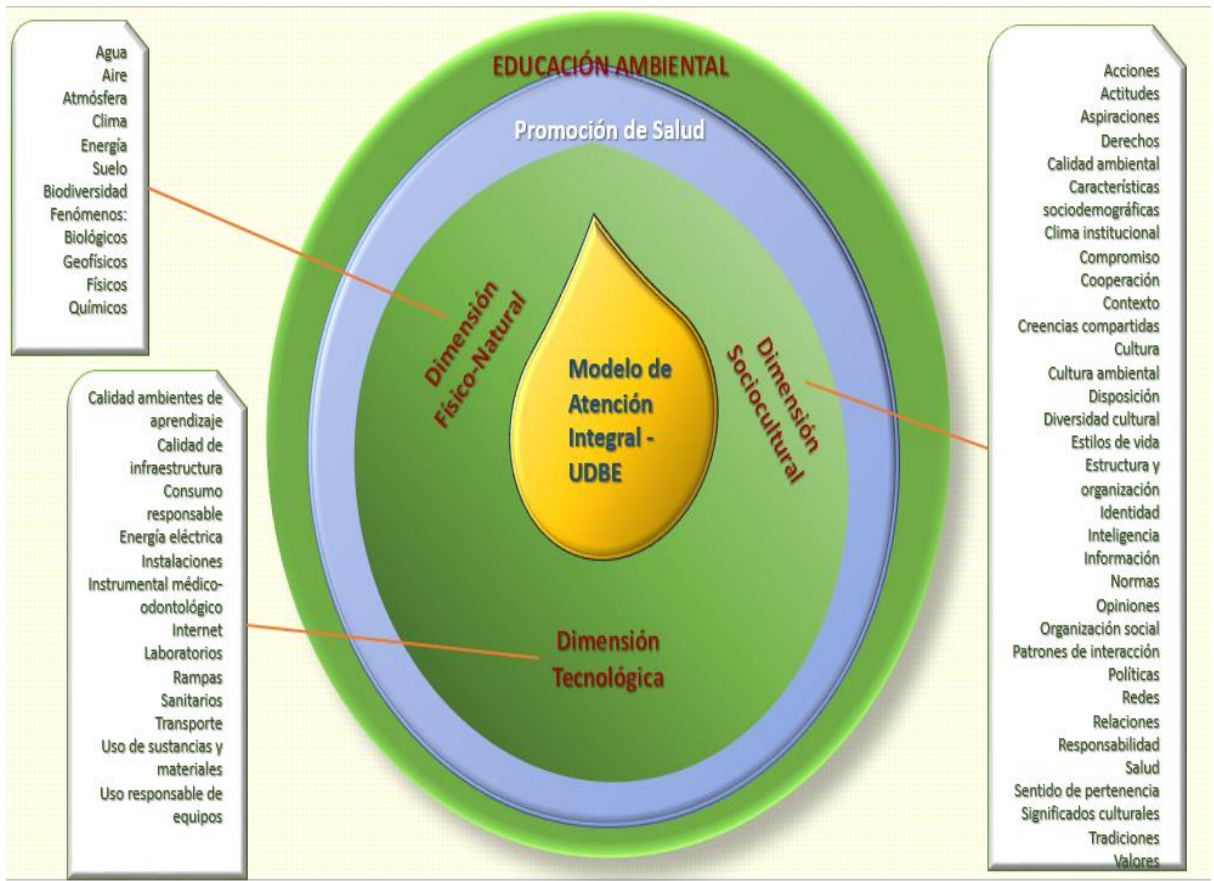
Agua
Aire
Atmósfera
Clima
Energía
Suelo
Biodiversidad
Fenómenos:
Biológicos
Geofísicos
Físicos
Químicos

Calidad ambientes de aprendizaje
Calidad de infraestructura
Consumo responsable
Energía eléctrica
Instalaciones
Instrumental médico-odontológico
Internet
Laboratorios
Rampas
Sanitarios
Transporte
Uso de sustancias y materiales
Uso responsable de equipos

EDUCACIÓN AMBIENTAL

Promoción de Salud

Dimensión Físico-Natural

Modelo de Atención Integral - UDBE

Dimensión Sociocultural

Dimensión Tecnológica

Acciones
Actitudes
Aspiraciones
Derechos
Calidad ambiental
Características sociodemográficas
Clima institucional
Compromiso
Cooperación
Contexto
Creencias compartidas
Cultura
Cultura ambiental
Disposición
Diversidad cultural
Estilos de vida
Estructura y organización
Identidad
Inteligencia
Información
Normas
Opiniones
Organización social
Patrones de interacción
Políticas
Redes
Relaciones
Responsabilidad
Salud
Sentido de pertenencia
Significados culturales
Tradiciones
Valores